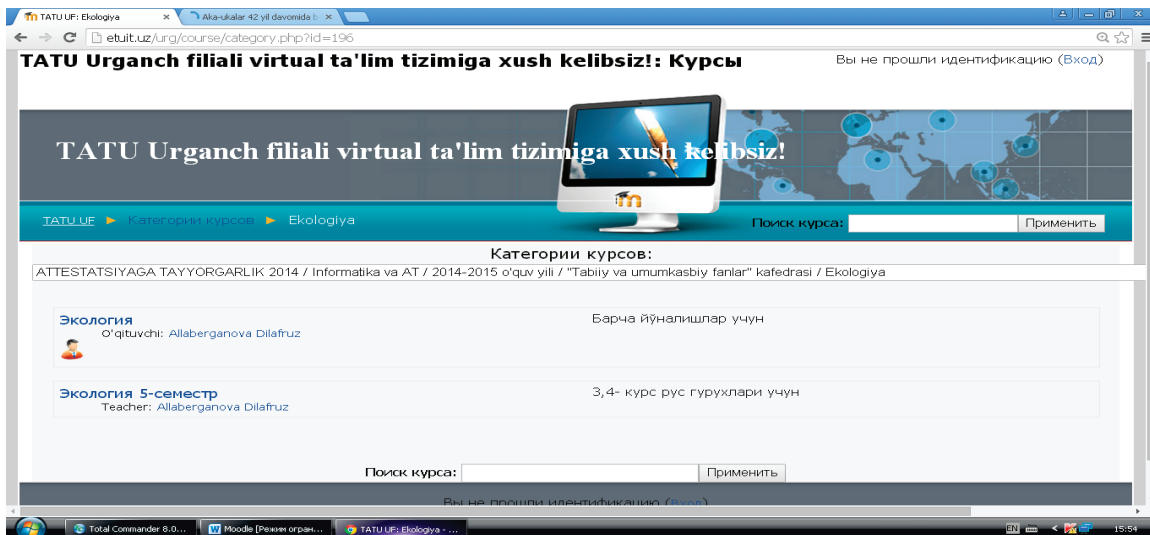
TATU UF: Ekologiya ×
Aka-ukalar 42 yil davomida b ×

etuit.uz/urg/course/category.php?id=196

TATU Urganch filiali virtual ta'lim tizimiga xush kelibsiz!: Курсы

Вы не прошли идентификацию (Вход)

TATU Urganch filiali virtual ta'lim tizimiga xush kelibsiz!

TATU UF ► Категории курсов ► Ekologiya

Поиск курса: Применить

Категории курсов:

ATTESTATSIYAGA TAYYORGARLIK 2014 / Informatika va AT / 2014-2015 o'quv yili / "Tabiiy va umumkasbiy fanlar" kafedrasi / Ekologiya

Экология
O'qituvchi: Allaberganova Dilafruz

Барча йўналишлар учун

Экология 5-семестр
Teacher: Allaberganova Dilafruz

3,4- курс рус гурухлари учун

Поиск курса: Применить

Вы не прошли идентификацию (Вход)

Total Commander 8.0...
Moodle [Режим огран...
TATU UF: Ekologiya - ...
EN
15:54